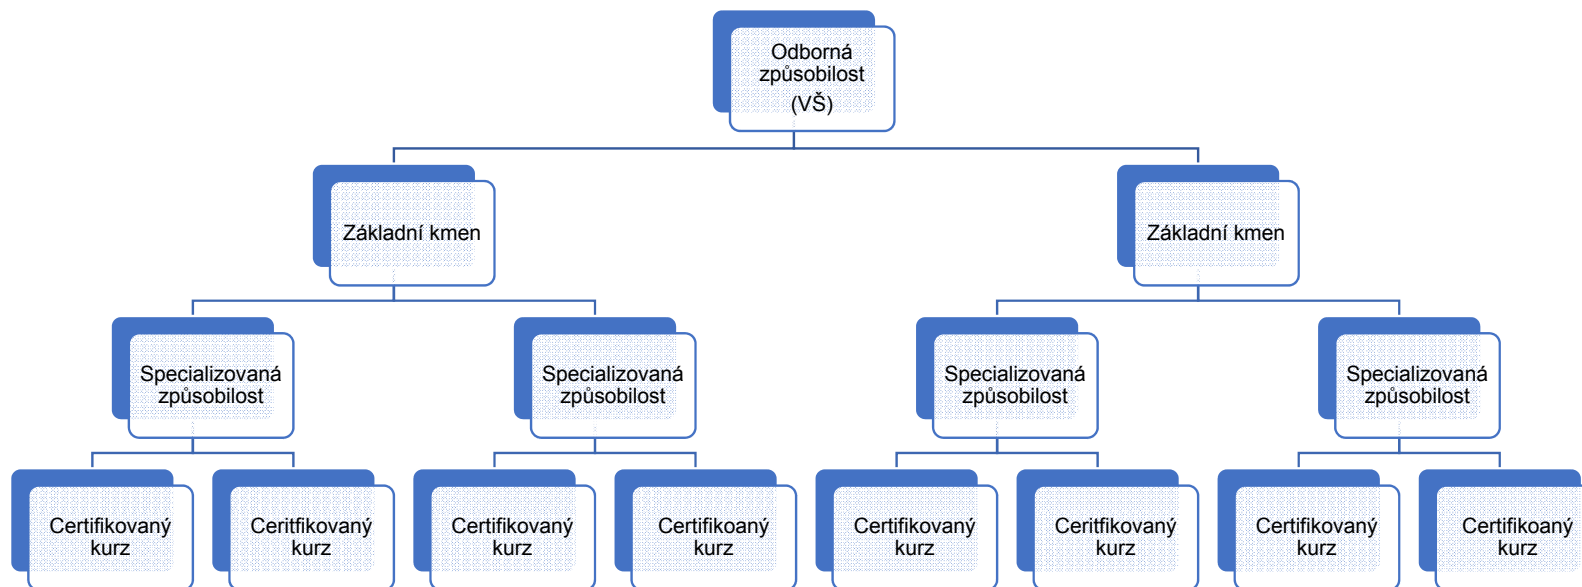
Odborná způsobilost (VŠ)

Základní kmen

Základní kmen

Specializovaná způsobilost

Specializovaná způsobilost

Specializovaná způsobilost

Specializovaná způsobilost

Certifikovaný kurz

Ceritfikovaný kurz

Certifikovaný kurz

Certifikoaný kurz

Certifikovaný kurz

Ceritfikovaný kurz

Certifikovaný kurz

Certifikoaný kurz